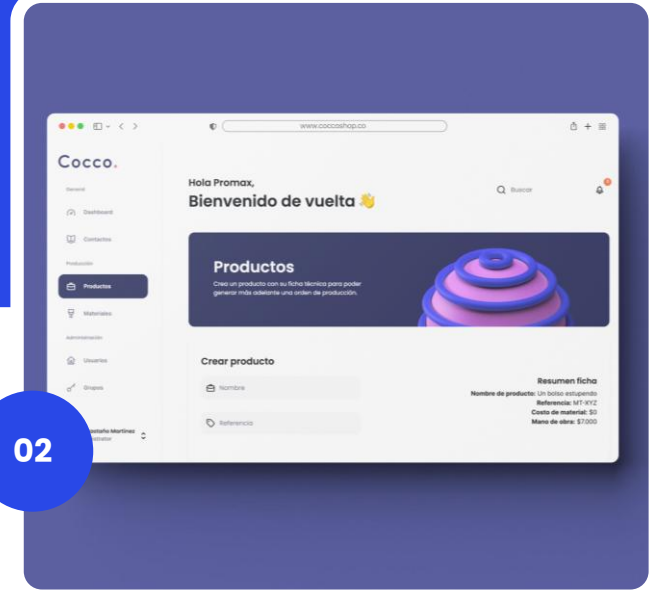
www.coccoshop.co

Cocco.

General

Dashboard

Contactos

Producción

Productos

Materiales

Administración

Usuarios

Grupos

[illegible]staño Martínez
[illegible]istrator

02

Hola Promax,

Bienvenido de vuelta 👋

Buscar

Productos

Crea un producto con su ficha técnica para poder generar más adelante una orden de producción.

Crear producto

Nombre

Referencia

Resumen ficha

Nombre de producto: Un bolso estupendo

Referencia: MT-XYZ

Costo de material: $0

Mano de obra: $7.000